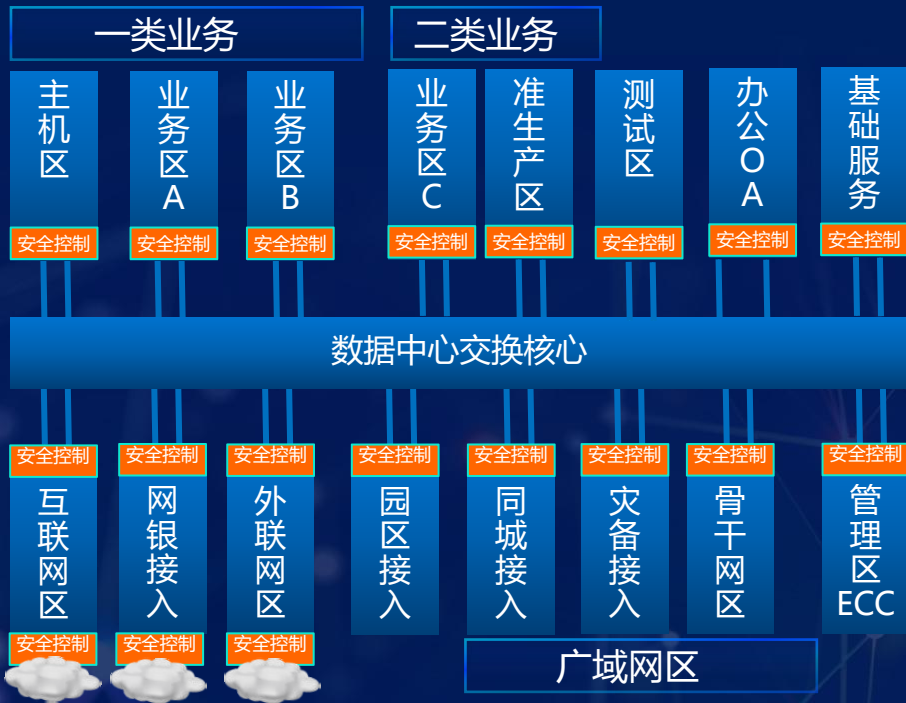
一类业务

二类业务

主机区
安全控制

业务区A
安全控制

业务区B
安全控制

业务区C
安全控制

准生产区
安全控制

测试区
安全控制

办公OA
安全控制

基础服务
安全控制

数据中心交换核心

安全控制
互联网区
安全控制

安全控制
网银接入
安全控制

安全控制
外联网区
安全控制

安全控制
园区接入

安全控制
同城接入

安全控制
灾备接入

安全控制
骨干网区

安全控制
管理区ECC

广域网区